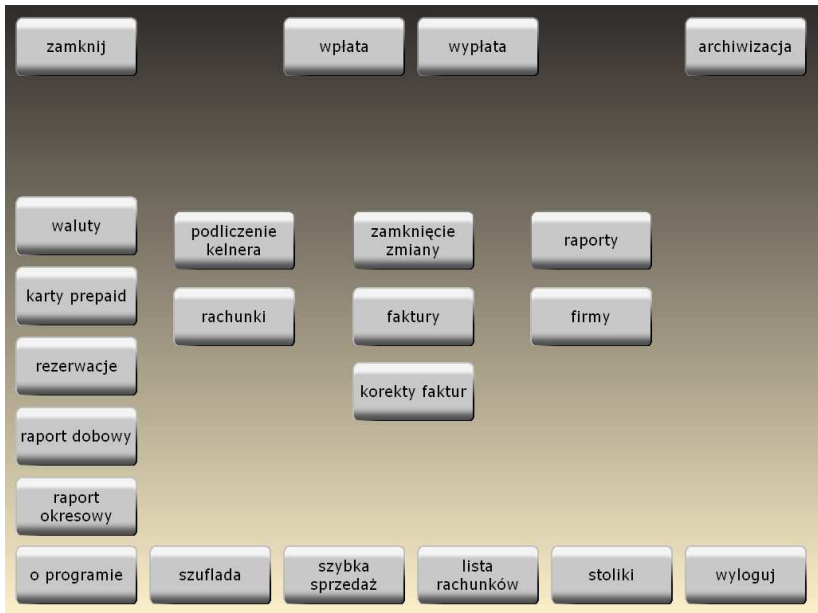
zamknij

wpłata

wypłata

archiwizacja

waluty

podliczenie kelnera

zamknięcie zmiany

raporty

karty prepaid

rachunki

faktury

firmy

rezerwacje

korekty faktur

raport dobowy

raport okresowy

o programie

szuflada

szybka sprzedaż

lista rachunków

stoliki

wyloguj